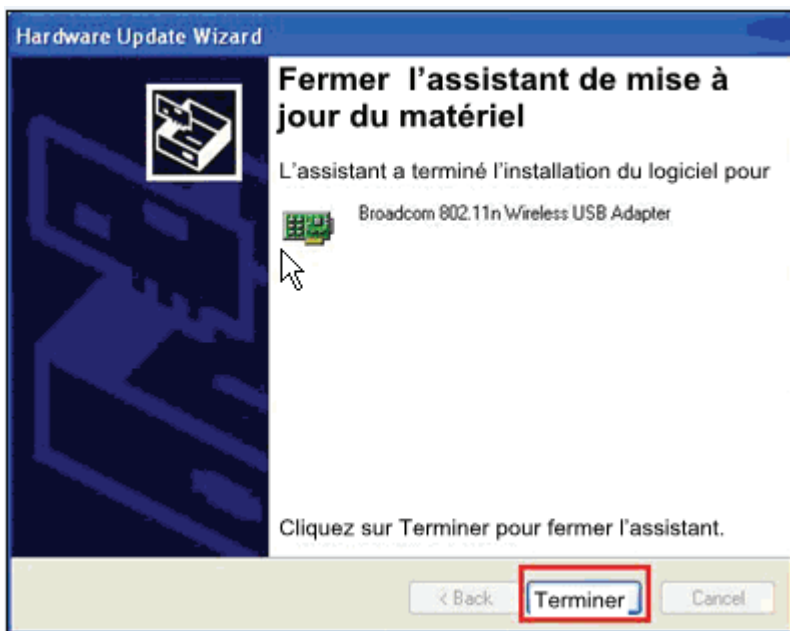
Hardware Update Wizard

Fermer l’assistant de mise à jour du matériel

L’assistant a terminé l’installation du logiciel pour

Broadcom 802.11n Wireless USB Adapter

Cliquez sur Terminer pour fermer l’assistant.

< Back

Terminer

Cancel